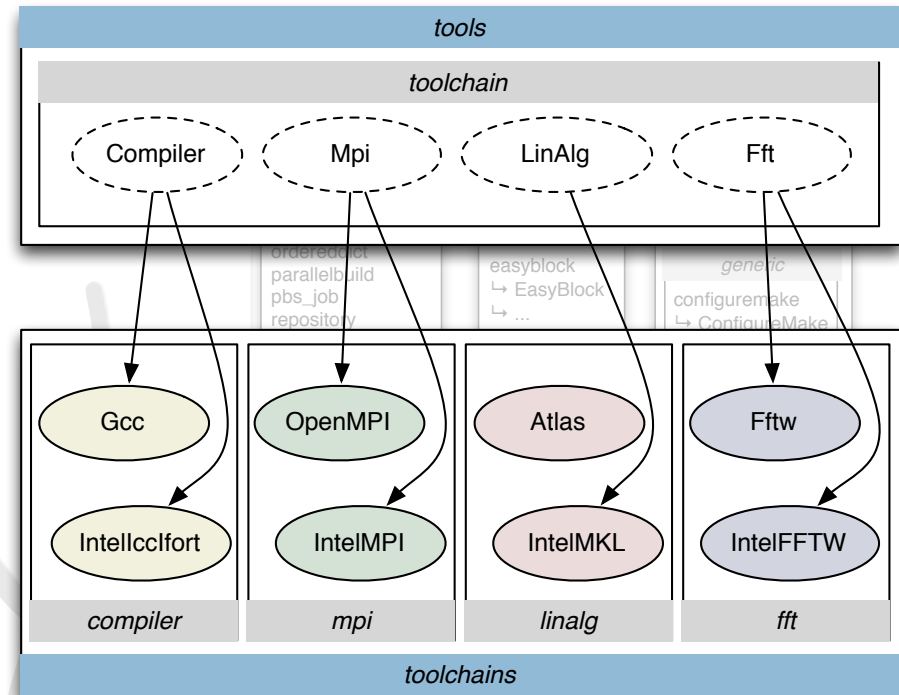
tools

toolchain

Compiler

Mpi

LinAlg

Fft

ordereddict
parallelbuild
pbs_job
repository

easyblock
↳ EasyBlock
↳ ...

generic

configuremake
↳ ConfigureMake

Gcc

IntelIccIfort

OpenMPI

IntelMPI

Atlas

IntelMKL

Fftw

IntelFFTW

compiler

mpi

linalg

fft

toolchains